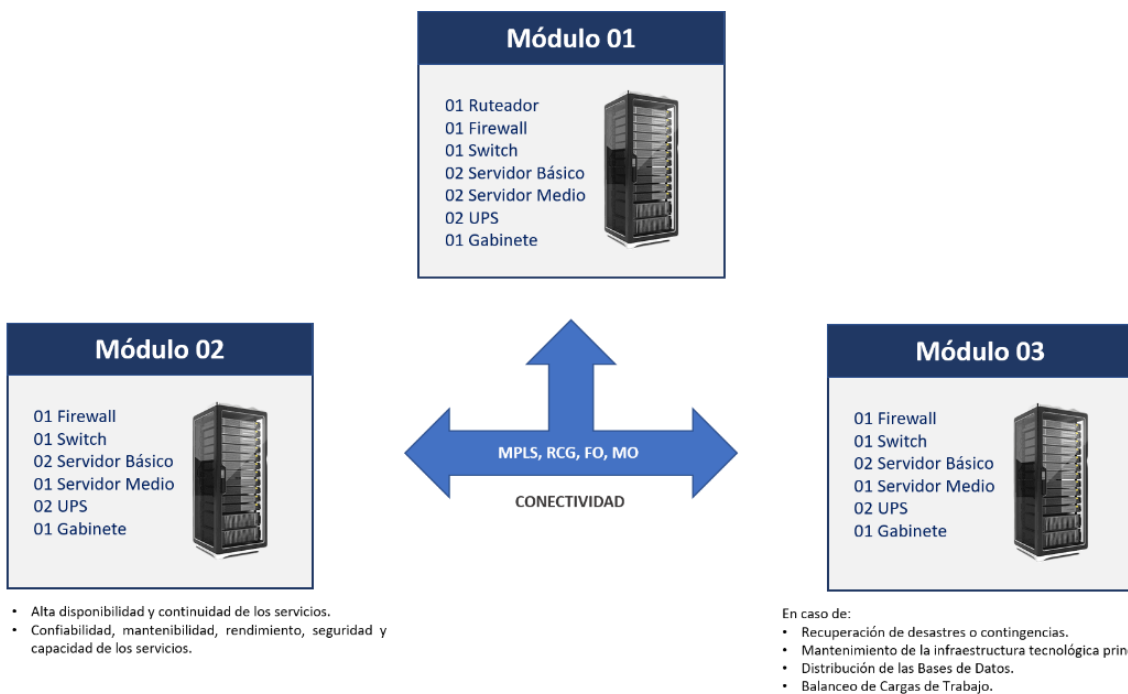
Módulo 01

01 Ruteador
01 Firewall
01 Switch
02 Servidor Básico
02 Servidor Medio
02 UPS
01 Gabinete

Módulo 02

01 Firewall
01 Switch
02 Servidor Básico
01 Servidor Medio
02 UPS
01 Gabinete

- Alta disponibilidad y continuidad de los servicios.
- Confiabilidad, mantenibilidad, rendimiento, seguridad y capacidad de los servicios.

MPLS, RCG, FO, MO

CONECTIVIDAD

Módulo 03

01 Firewall
01 Switch
02 Servidor Básico
01 Servidor Medio
02 UPS
01 Gabinete

En caso de:
- Recuperación de desastres o contingencias.
- Mantenimiento de la infraestructura tecnológica prin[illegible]
- Distribución de las Bases de Datos.
- Balanceo de Cargas de Trabajo.